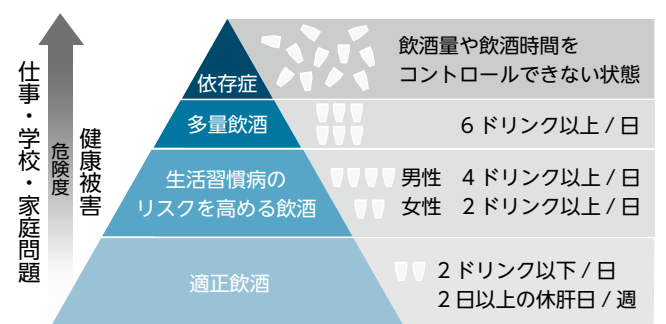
仕事・学校・家庭問題

危険度

健康被害

依存症

飲酒量や飲酒時間をコントロールできない状態

多量飲酒

6ドリンク以上 / 日

生活習慣病のリスクを高める飲酒

男性　4ドリンク以上 / 日
女性　2ドリンク以上 / 日

適正飲酒

2ドリンク以下 / 日
2日以上の休肝日 / 週